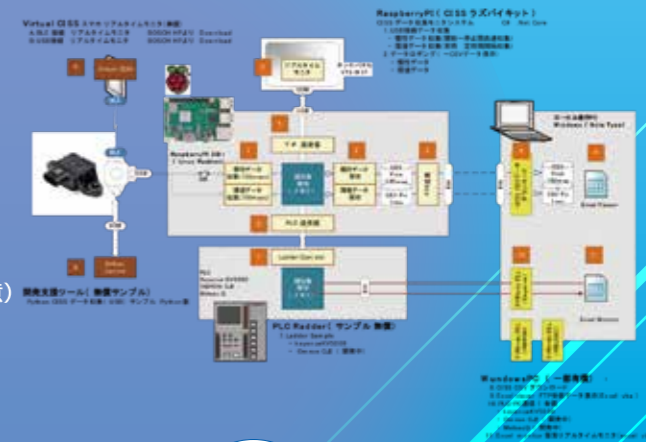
Virtual CISS スマホ リアルタイムモニタ（無償）
A.BLE 接続　リアルタイムモニタ　BOSCH HPより Download
B.USB接続　リアルタイムモニタ　BOSCH HPより Download

RaspberryPi（CISS ラズパイキット）
CISS データ収集モニタシステム　OS : Not Core
1. USB接続データ収集
・最新データ記録（常時：閾値超過時に記録）
・閾値データ記録（常時：定刻時間間隔）
2. データロギング：→CSVデータ保存
・最新データ
・閾値データ

リアルタイムモニタ

Raspberry Pi

USB

BLE

USB

IF 送信部

PLC 送信部

Ladder Gen.xxx

CSV

CSV

ローカル通信PC
Windows（Note Type）

Excel Viewer

Excel Monitor

開発支援ツール（無償サンプル）
Python CISS データ収集（無償）サンプル Python版

PLC Ladder（サンプル 無償）
1. Ladder Sample
・Keyence KV5000
・Omron CJ2（開発中）

Windows PC（一般市販）
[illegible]